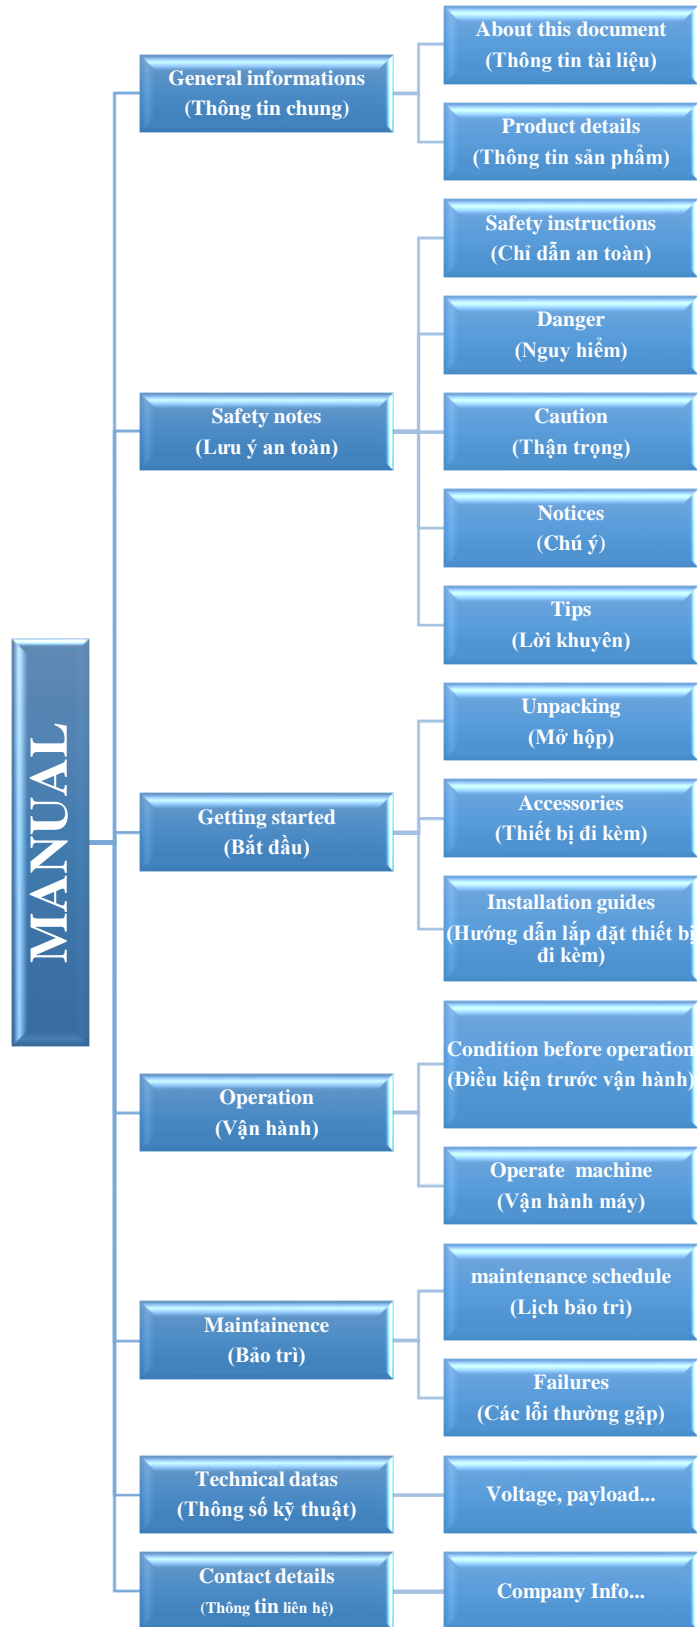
MANUAL

General informations
(Thông tin chung)

About this document
(Thông tin tài liệu)

Product details
(Thông tin sản phẩm)

Safety notes
(Lưu ý an toàn)

Safety instructions
(Chỉ dẫn an toàn)

Danger
(Nguy hiểm)

Caution
(Thận trọng)

Notices
(Chú ý)

Tips
(Lời khuyên)

Getting started
(Bắt đầu)

Unpacking
(Mở hộp)

Accessories
(Thiết bị đi kèm)

Installation guides
(Hướng dẫn lắp đặt thiết bị đi kèm)

Operation
(Vận hành)

Condition before operation
(Điều kiện trước vận hành)

Operate machine
(Vận hành máy)

Maintainence
(Bảo trì)

maintenance schedule
(Lịch bảo trì)

Failures
(Các lỗi thường gặp)

Technical datas
(Thông số kỹ thuật)

Voltage, payload...

Contact details
(Thông tin liên hệ)

Company Info...